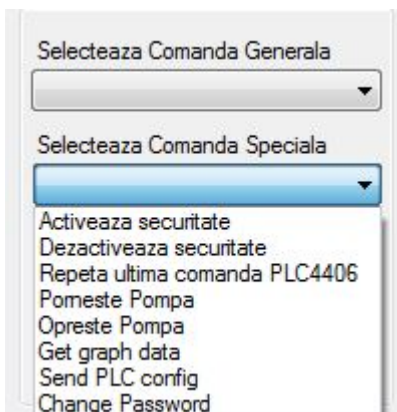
Selecteaza Comanda Generala

Selecteaza Comanda Speciala

Activeaza securitate
Dezactiveaza securitate
Repeta ultima comanda PLC4406
Porneste Pompa
Opreste Pompa
Get graph data
Send PLC config
Change Password